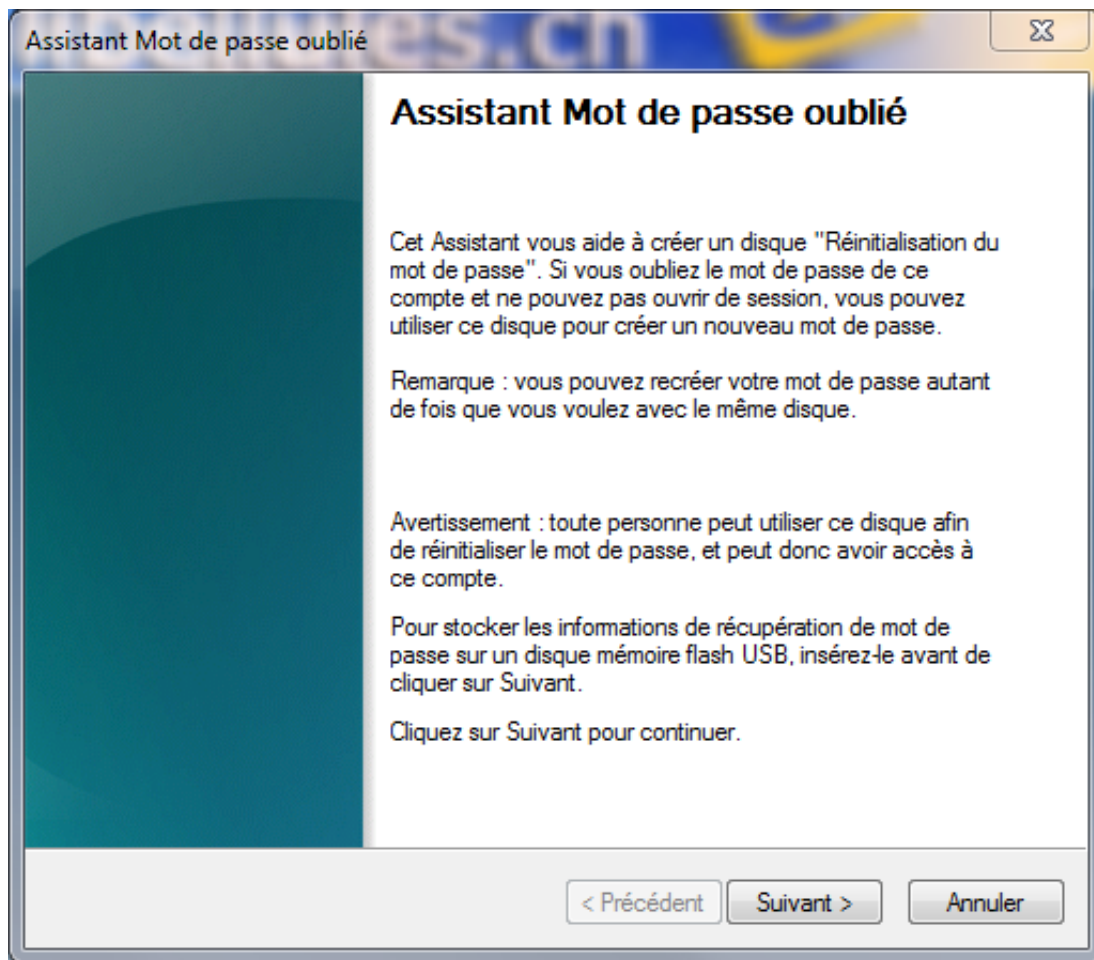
Assistant Mot de passe oublié

Assistant Mot de passe oublié

Cet Assistant vous aide à créer un disque "Réinitialisation du mot de passe". Si vous oubliez le mot de passe de ce compte et ne pouvez pas ouvrir de session, vous pouvez utiliser ce disque pour créer un nouveau mot de passe.

Remarque : vous pouvez recréer votre mot de passe autant de fois que vous voulez avec le même disque.

Avertissement : toute personne peut utiliser ce disque afin de réinitialiser le mot de passe, et peut donc avoir accès à ce compte.

Pour stocker les informations de récupération de mot de passe sur un disque mémoire flash USB, insérez-le avant de cliquer sur Suivant.

Cliquez sur Suivant pour continuer.

< Précédent | Suivant > | Annuler